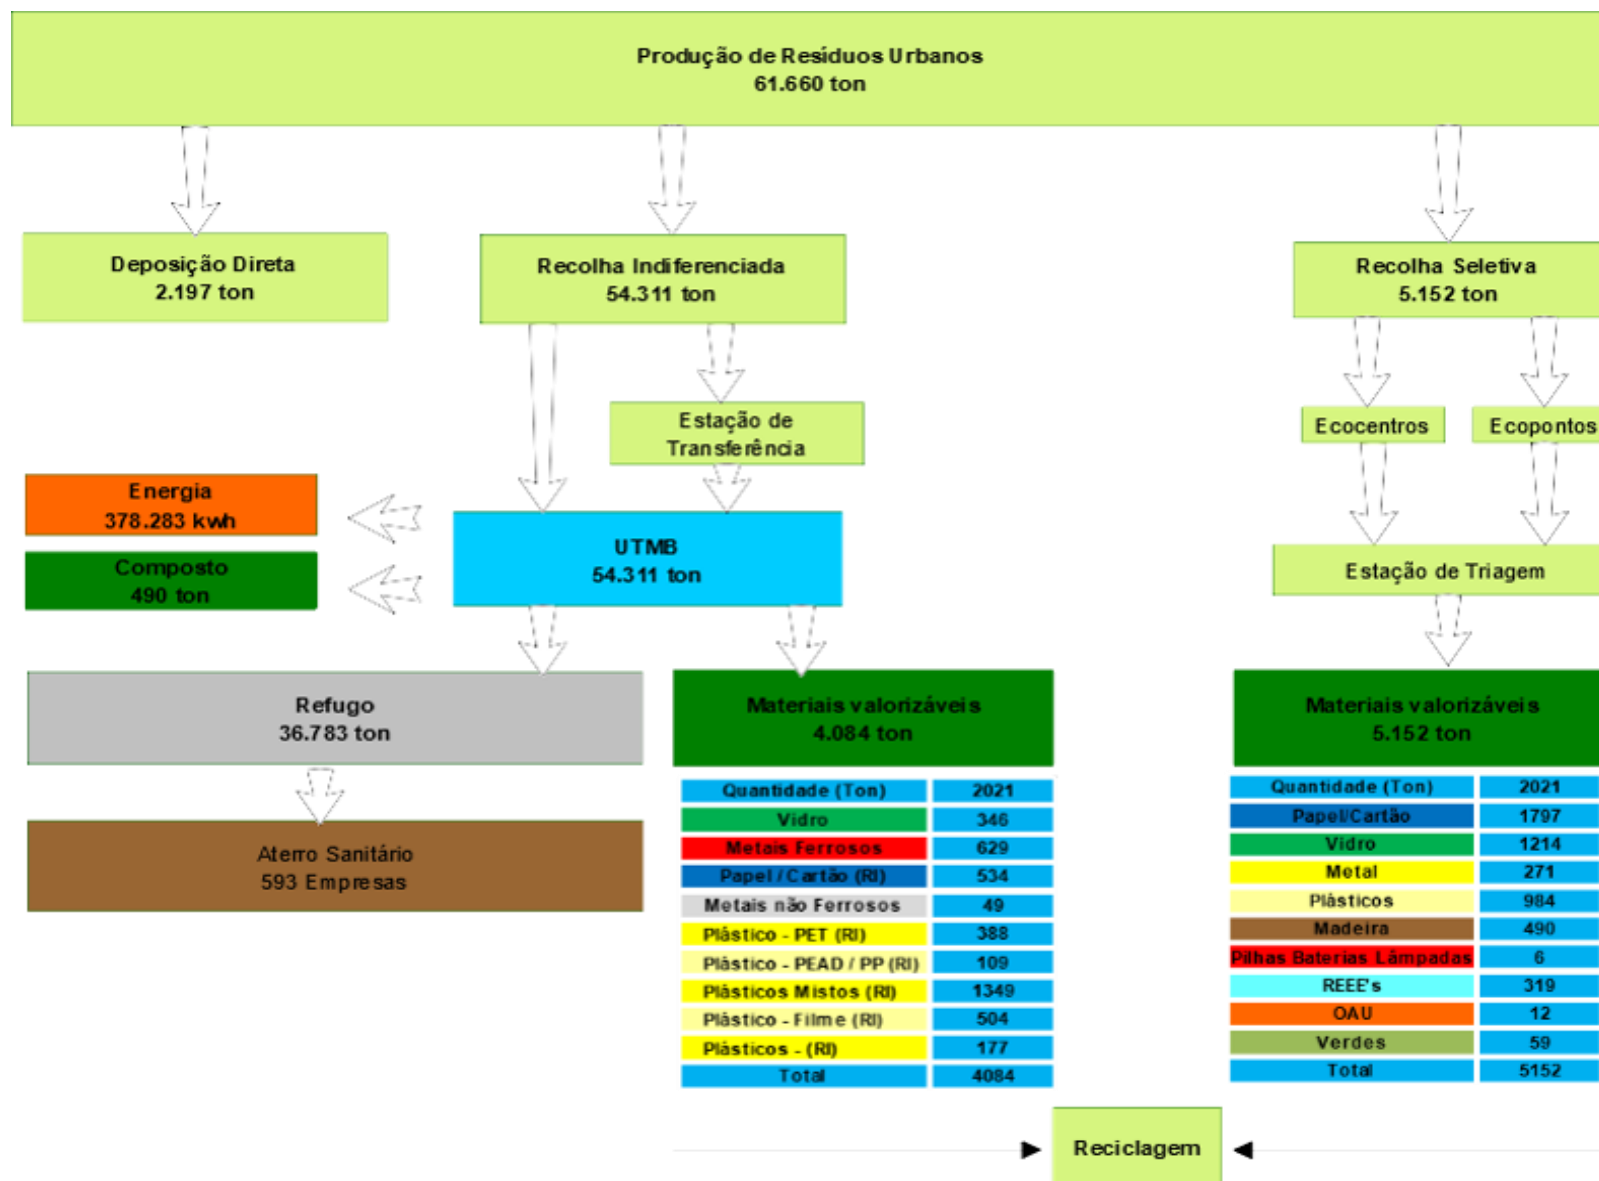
Produção de Resíduos Urbanos
61.660 ton

Deposição Direta
2.197 ton

Recolha Indiferenciada
54.311 ton

Recolha Seletiva
5.152 ton

Estação de Transferência

Ecocentros

Ecopontos

Energia
378.283 kwh

Composto
490 ton

UTMB
54.311 ton

Estação de Triagem

Refugo
36.783 ton

Materiais valorizáveis
4.084 ton

Materiais valorizáveis
5.152 ton

Aterro Sanitário
593 Empresas

| Quantidade (Ton) | 2021 |
|---|---|
| Vidro | 346 |
| Metais Ferrosos | 629 |
| Papel / Cartão (RI) | 534 |
| Metais não Ferrosos | 49 |
| Plástico - PET (RI) | 388 |
| Plástico - PEAD / PP (RI) | 109 |
| Plásticos Mistos (RI) | 1349 |
| Plástico - Filme (RI) | 504 |
| Plásticos - (RI) | 177 |
| Total | 4084 |

| Quantidade (Ton) | 2021 |
|---|---|
| Papel/Cartão | 1797 |
| Vidro | 1214 |
| Metal | 271 |
| Plásticos | 984 |
| Madeira | 490 |
| Pilhas Baterias Lâmpadas | 6 |
| REEE's | 319 |
| OAU | 12 |
| Verdes | 59 |
| Total | 5152 |

Reciclagem